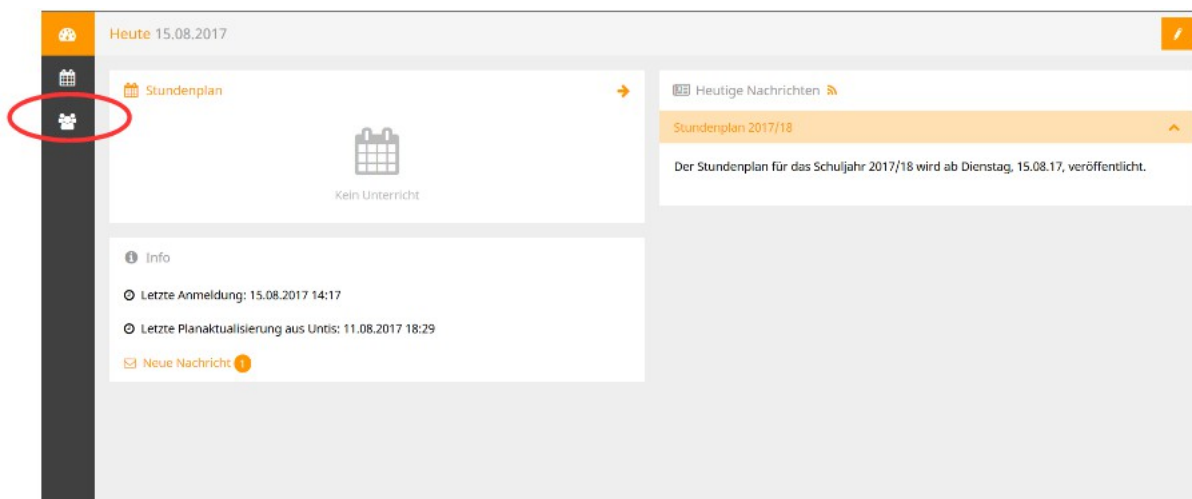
Heute 15.08.2017

Stundenplan

Kein Unterricht

Heutige Nachrichten

Stundenplan 2017/18

Der Stundenplan für das Schuljahr 2017/18 wird ab Dienstag, 15.08.17, veröffentlicht.

Info

Letzte Anmeldung: 15.08.2017 14:17

Letzte Planaktualisierung aus Untis: 11.08.2017 18:29

Neue Nachricht 1